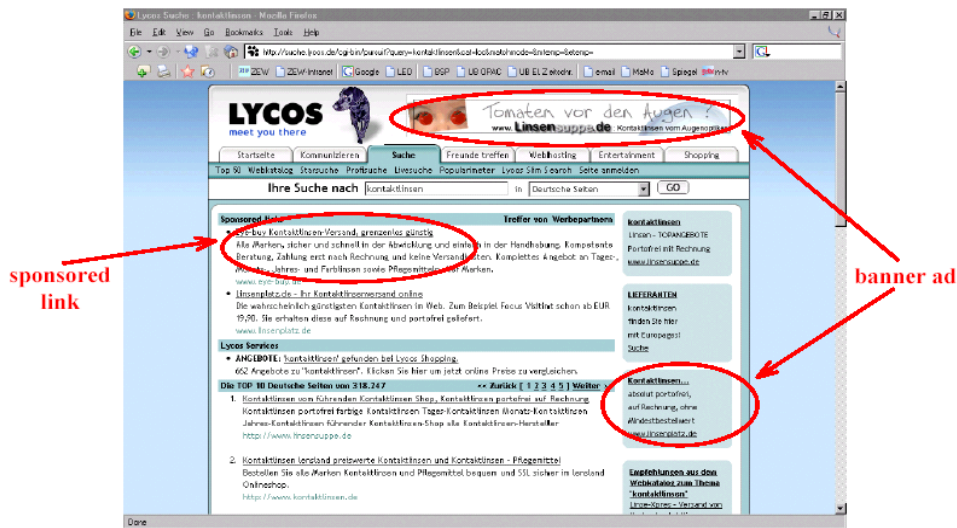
Lycos Suche - kontaktlinsen - Mozilla Firefox

File Edit View Go Bookmarks Tools Help

http://suche.lycos.de/cgi-bin/pursuit?query=kontaktlinsen&cat=loc&matchmode=&mtemp=&etemp=

ZEW ZEW-Intranet Google LEO BSP UB OPAC UB EL Zeitschr. email MaMo Spiegel n-tv

LYCOS
meet you there

Tomaten vor den Augen ?
www.Linsensuppe.de Kontaktlinsen vom Augenoptiker

Startseite Kommunizieren Suche Freunde treffen Webhosting Entertainment Shopping

Top 50 Webkatalog Starsuche Profisuche Livesuche Popularimeter Lycos Slim Search Seite anmelden

Ihre Suche nach kontaktlinsen in Deutsche Seiten GO

Sponsored links Treffer von Werbepartnern

• eye-buy Kontaktlinsen-Versand, grenzenlos günstig
Alle Marken, sicher und schnell in der Abwicklung und einfach in der Handhabung. Kompetente Beratung, Zahlung erst nach Rechnung und keine Versandkosten. Komplettes Angebot an Tages-, Monats-, Jahres- und Farblinsen sowie Pflegemittel aller Marken.
www.eye-buy.de

• Linsenplatz.de - Ihr Kontaktlinsenversand online
Die wahrscheinlich günstigsten Kontaktlinsen im Web. Zum Beispiel Focus Visitint schon ab EUR 19,90. Sie erhalten diese auf Rechnung und portofrei geliefert.
www.linsenplatz.de

Lycos Services
• ANGEBOTE: 'kontaktlinsen' gefunden bei Lycos Shopping.
652 Angebote zu "kontaktlinsen". Klicken Sie hier um jetzt online Preise zu vergleichen.

Die TOP 10 Deutsche Seiten von 318.247 << Zurück [ 1 2 3 4 5 ] Weiter >>

1. Kontaktlinsen vom führenden Kontaktlinsen Shop, Kontaktlinsen portofrei auf Rechnung
Kontaktlinsen portofrei farbige Kontaktlinsen Tages-Kontaktlinsen Monats-Kontaktlinsen Jahres-Kontaktlinsen führender Kontaktlinsen-Shop alle Kontaktlinsen-Hersteller
http://www.linsensuppe.de

2. Kontaktlinsen Iensland preiswerte Kontaktlinsen und Kontaktlinsen - Pflegemittel
Bestellen Sie alle Marken Kontaktlinsen und Pflegemittel bequem und SSL sicher im Iensland Onlineshop.
http://www.kontaktlinsen.de

kontaktlinsen
Linsen - TOPANGEBOTE
Portofrei mit Rechnung
www.linsensuppe.de

LIEFERANTEN
Kontaktlinsen
finden Sie hier
mit Europages!
Suche

Kontaktlinsen...
absolut portofrei,
auf Rechnung, ohne
Mindestbestellwert
www.linsenplatz.de

Empfehlungen aus dem Webkatalog zum Thema "kontaktlinsen"
Linsen-Xpress - Versand von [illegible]

sponsored link

banner ad

Done